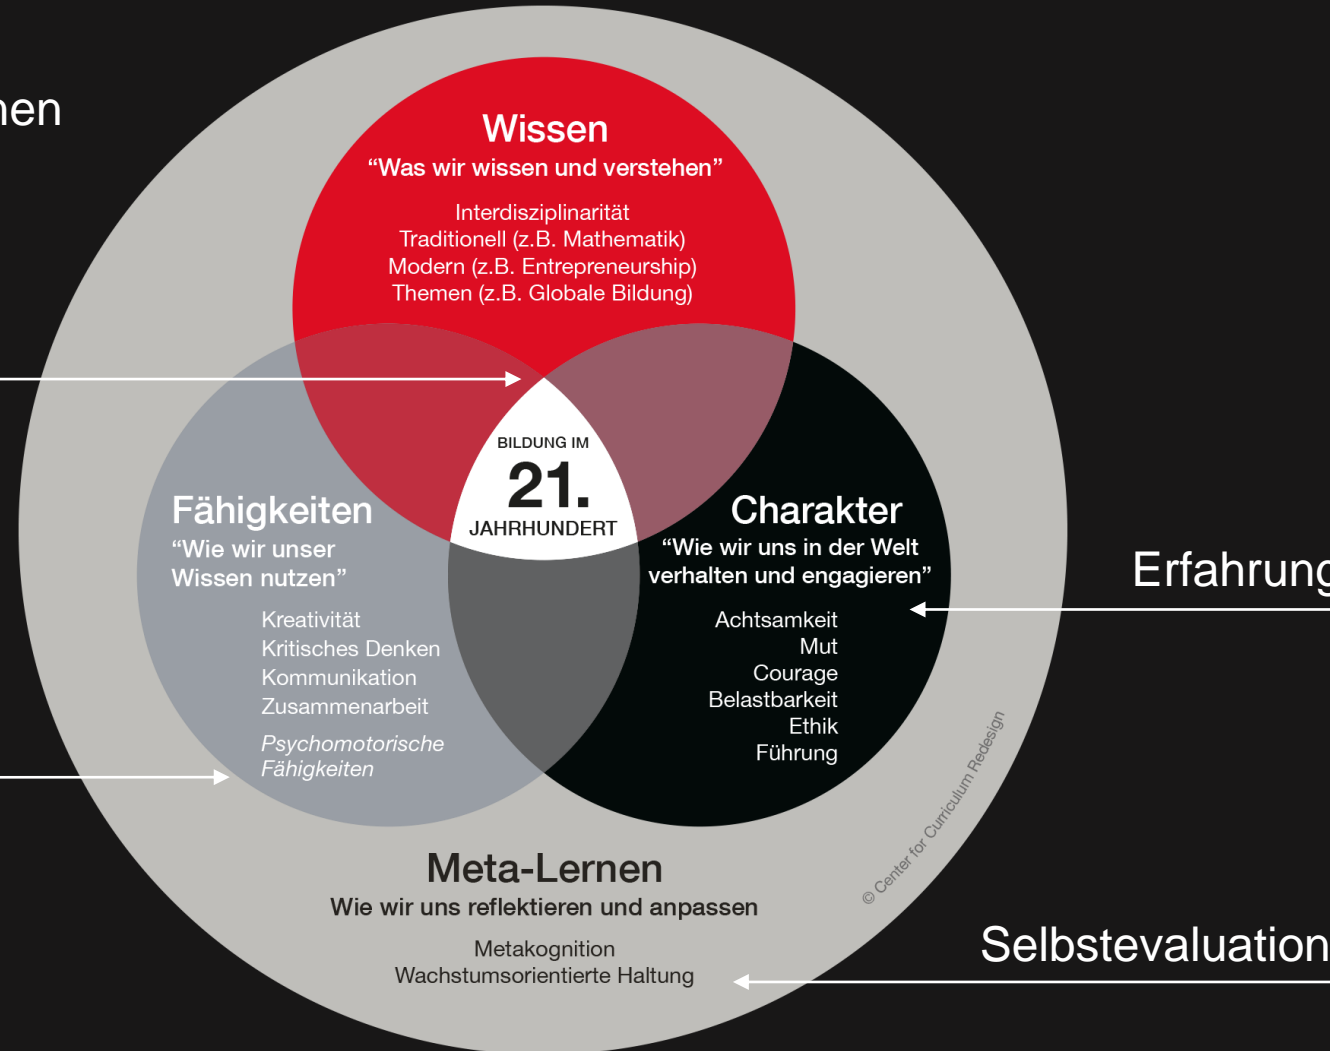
nen

Wissen
“Was wir wissen und verstehen”

Interdisziplinarität
Traditionell (z.B. Mathematik)
Modern (z.B. Entrepreneurship)
Themen (z.B. Globale Bildung)

BILDUNG IM
21.
JAHRHUNDERT

Fähigkeiten
“Wie wir unser Wissen nutzen”

Kreativität
Kritisches Denken
Kommunikation
Zusammenarbeit

Psychomotorische Fähigkeiten

Charakter
“Wie wir uns in der Welt verhalten und engagieren”

Achtsamkeit
Mut
Courage
Belastbarkeit
Ethik
Führung

Erfahrung

© Center for Curriculum Redesign

Meta-Lernen
Wie wir uns reflektieren und anpassen

Metakognition
Wachstumsorientierte Haltung

Selbstevaluation